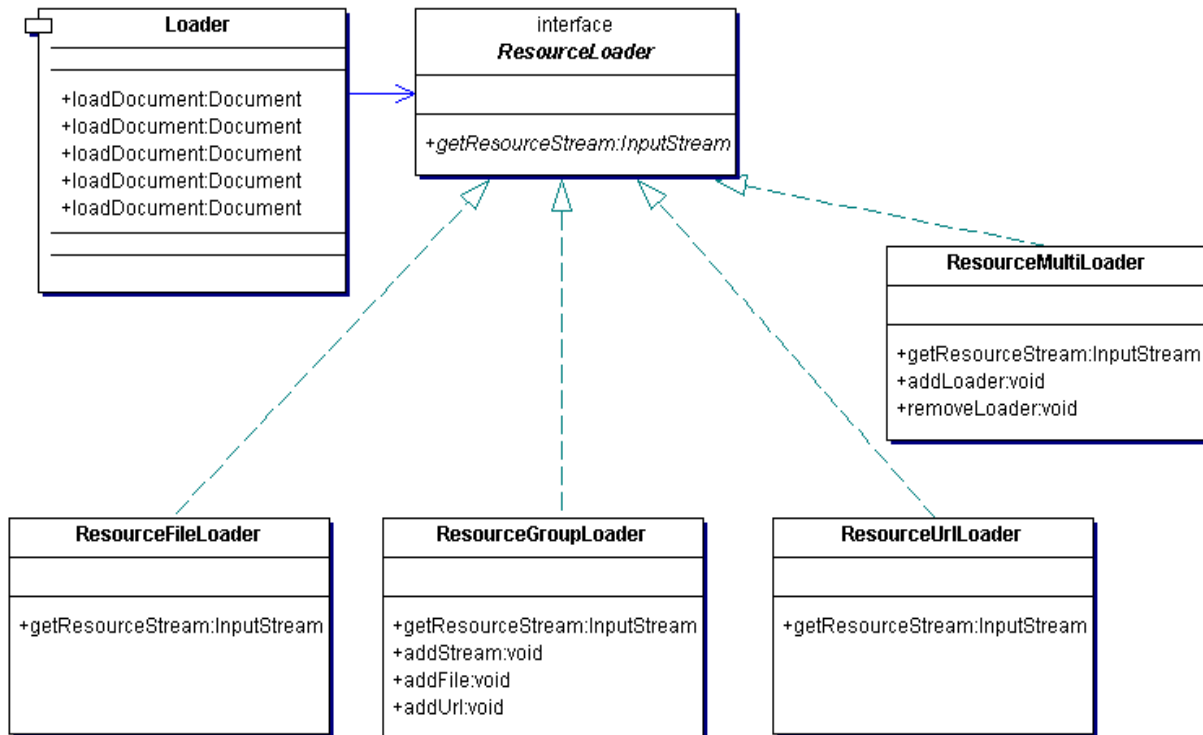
Loader

+loadDocument:Document
+loadDocument:Document
+loadDocument:Document
+loadDocument:Document
+loadDocument:Document

interface
*ResourceLoader*

*+getResourceStream:InputStream*

ResourceMultiLoader

+getResourceStream:InputStream
+addLoader:void
+removeLoader:void

ResourceFileLoader

+getResourceStream:InputStream

ResourceGroupLoader

+getResourceStream:InputStream
+addStream:void
+addFile:void
+addUrl:void

ResourceUrlLoader

+getResourceStream:InputStream